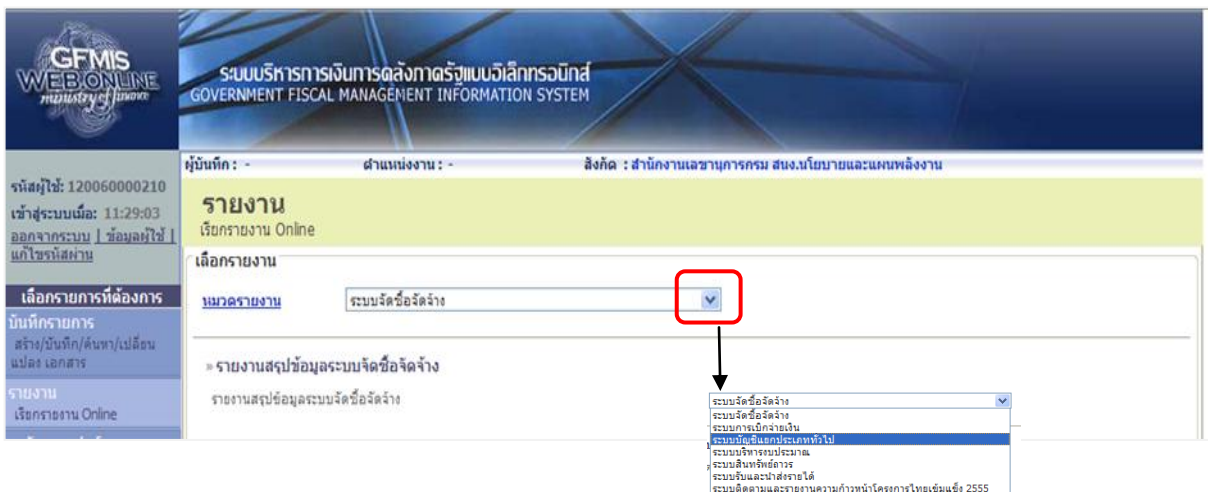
GFMIS WEB ONLINE ministry of finance

ระบบบริหารการเงินการคลังภาครัฐแบบอิเล็กทรอนิกส์
GOVERNMENT FISCAL MANAGEMENT INFORMATION SYSTEM

ผู้บันทึก : -
ตำแหน่งงาน : -
สังกัด : สำนักงานเลขานุการกรม สนง.นโยบายและแผนพลังงาน

รหัสผู้ใช้: 120060000210
เข้าสู่ระบบเมื่อ: 11:29:03
ออกจากระบบ | ข้อมูลผู้ใช้ | แก้ไขรหัสผ่าน

เลือกรายการที่ต้องการ
บันทึกรายการ
สร้าง/บันทึก/ค้นหา/เปลี่ยนแปลง เอกสาร
รายงาน
เรียกรายงาน Online

รายงาน
เรียกรายงาน Online

เลือกรายงาน
หมวดรายงาน ระบบจัดซื้อจัดจ้าง

» รายงานสรุปข้อมูลระบบจัดซื้อจัดจ้าง
รายงานสรุปข้อมูลระบบจัดซื้อจัดจ้าง

ระบบจัดซื้อจัดจ้าง
ระบบจัดซื้อจัดจ้าง
ระบบการเบิกจ่ายเงิน
ระบบบัญชีแยกประเภททั่วไป
ระบบบริหารงบประมาณ
ระบบสินทรัพย์ถาวร
ระบบรับและนำส่งรายได้
ระบบติดตามและรายงานความก้าวหน้าโครงการไทยเข้มแข็ง 2555